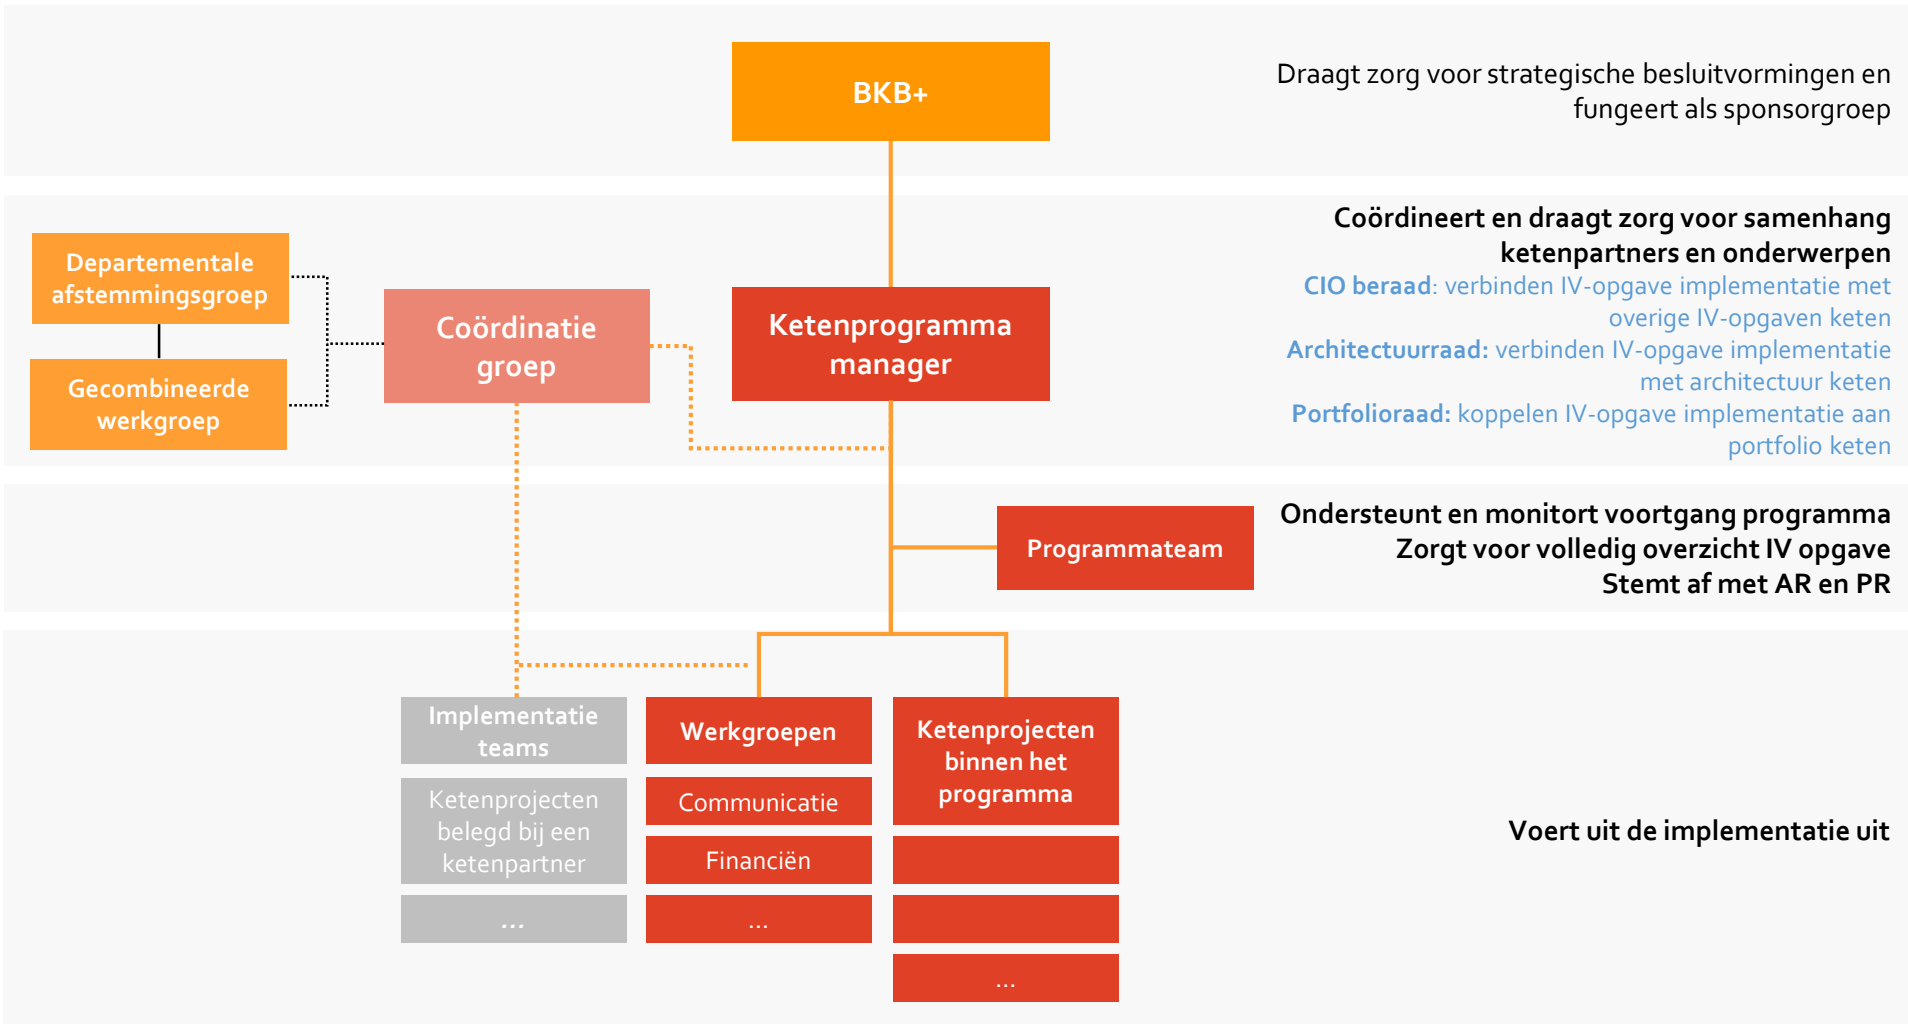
BKB+

Draagt zorg voor strategische besluitvormingen en fungeert als sponsorgroep

Departementale afstemmingsgroep

Gecombineerde werkgroep

Coördinatie groep

Ketenprogramma manager

Coördineert en draagt zorg voor samenhang ketenpartners en onderwerpen

CIO beraad: verbinden IV-opgave implementatie met overige IV-opgaven keten

Architectuurraad: verbinden IV-opgave implementatie met architectuur keten

Portfolioraad: koppelen IV-opgave implementatie aan portfolio keten

Programmateam

Ondersteunt en monitort voortgang programma
Zorgt voor volledig overzicht IV opgave
Stemt af met AR en PR

Implementatie teams

Ketenprojecten belegd bij een ketenpartner

...

Werkgroepen

Communicatie

Financiën

...

Ketenprojecten binnen het programma

...

Voert uit de implementatie uit